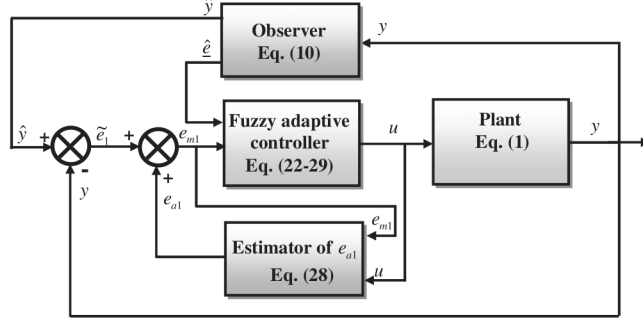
$\hat{y}$
Observer
Eq. (10)
$y$
$\underline{\hat{e}}$
Fuzzy adaptive controller
Eq. (22-29)
$u$
Plant
Eq. (1)
$y$
$\hat{y}$
+
$\tilde{e}_1$
+
$e_{m1}$
-
$y$
+
$e_{a1}$
$e_{m1}$
Estimator of $e_{a1}$
Eq. (28)
$u$